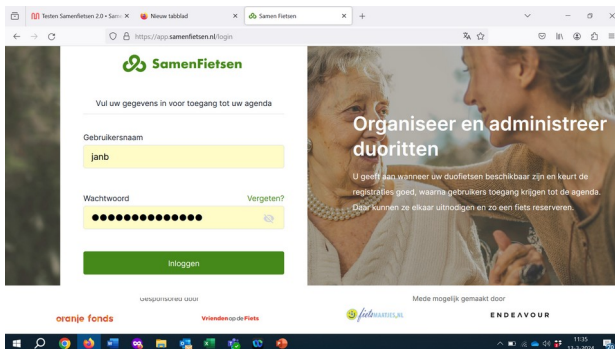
Testen Samenfietsen 2.0 • Sam ×
Nieuw tabblad ×
Samen Fietsen ×
+

https://app.samenfietsen.nl/login

SamenFietsen

Vul uw gegevens in voor toegang tot uw agenda

Gebruikersnaam
janb

Wachtwoord
Vergeten?
••••••••••••••

Inloggen

Organiseer en administreer duoritten

U geeft aan wanneer uw duofietsen beschikbaar zijn en keurt de registraties goed, waarna gebruikers toegang krijgen tot de agenda. Daar kunnen ze elkaar uitnodigen en zo een fiets reserveren.

Gesponsored door
oranje fonds
Vrienden op de Fiets

Mede mogelijk gemaakt door
fietsmaatjes.nl
ENDEAVOUR

11:35
13-3-2024